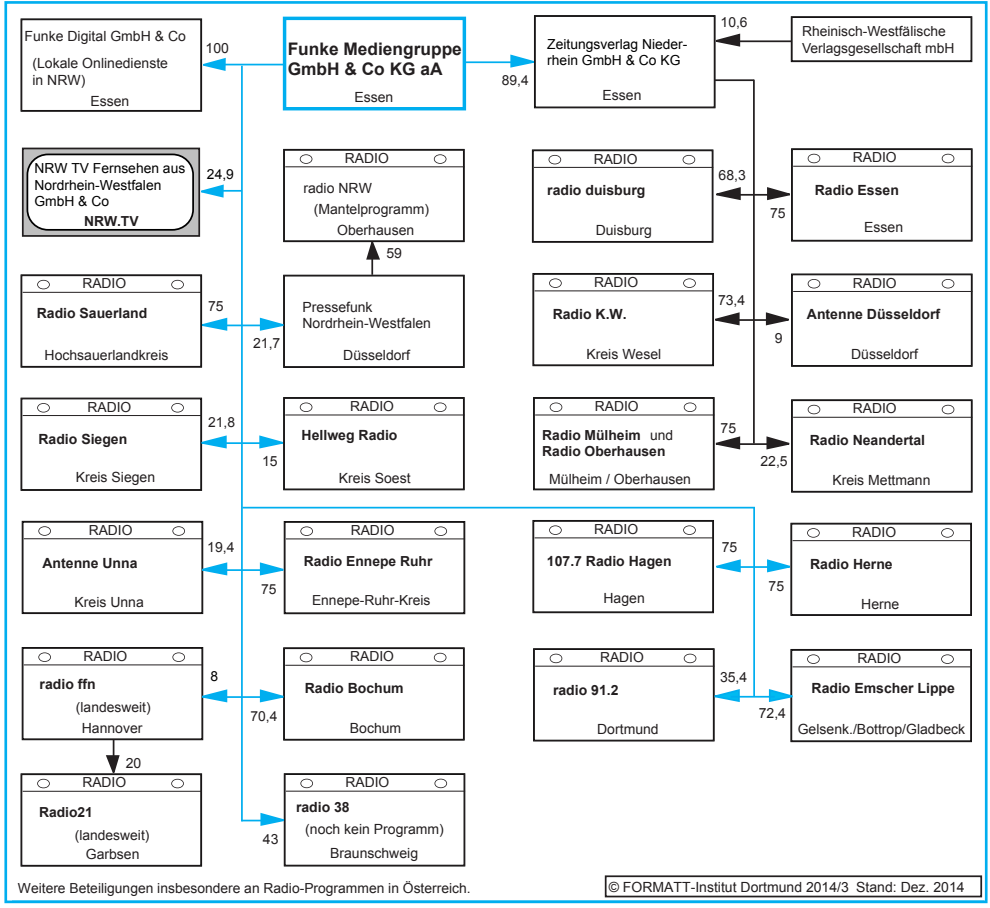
Funke Digital GmbH & Co
(Lokale Onlinedienste in NRW)
Essen

100

Funke Mediengruppe GmbH & Co KG aA
Essen

89,4

Zeitungsverlag Niederrhein GmbH & Co KG
Essen

10,6

Rheinisch-Westfälische Verlagsgesellschaft mbH

NRW TV Fernsehen aus Nordrhein-Westfalen GmbH & Co
NRW.TV

24,9

RADIO
radio NRW
(Mantelprogramm)
Oberhausen

59

RADIO
radio duisburg
Duisburg

68,3

75

RADIO
Radio Essen
Essen

RADIO
Radio Sauerland
Hochsauerlandkreis

75

21,7

Pressefunk Nordrhein-Westfalen
Düsseldorf

RADIO
Radio K.W.
Kreis Wesel

73,4

9

RADIO
Antenne Düsseldorf
Düsseldorf

RADIO
Radio Siegen
Kreis Siegen

21,8

15

RADIO
Hellweg Radio
Kreis Soest

RADIO
Radio Mülheim und Radio Oberhausen
Mülheim / Oberhausen

75

22,5

RADIO
Radio Neandertal
Kreis Mettmann

RADIO
Antenne Unna
Kreis Unna

19,4

75

RADIO
Radio Ennepe Ruhr
Ennepe-Ruhr-Kreis

RADIO
107.7 Radio Hagen
Hagen

75

75

RADIO
Radio Herne
Herne

RADIO
radio ffn
(landesweit)
Hannover

8

70,4

RADIO
Radio Bochum
Bochum

RADIO
radio 91.2
Dortmund

35,4

72,4

RADIO
Radio Emscher Lippe
Gelsenk./Bottrop/Gladbeck

20

RADIO
Radio21
(landesweit)
Garbsen

43

RADIO
radio 38
(noch kein Programm)
Braunschweig

Weitere Beteiligungen insbesondere an Radio-Programmen in Österreich.

© FORMATT-Institut Dortmund 2014/3 Stand: Dez. 2014